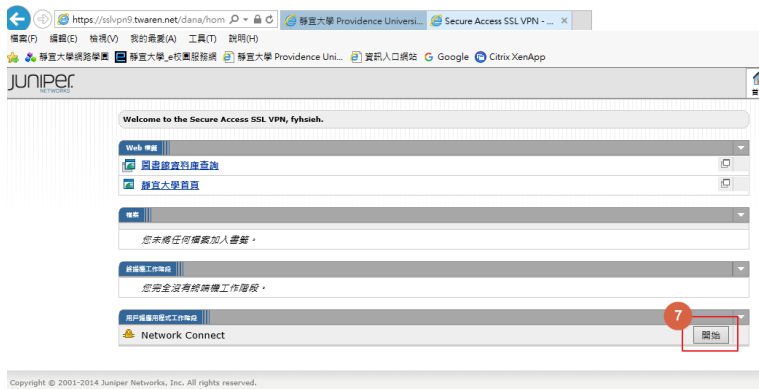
https://sslvpn9.twaren.net/dana/hom
靜宜大學 Providence Universi...
Secure Access SSL VPN - ...
檔案(F) 編輯(E) 檢視(V) 我的最愛(A) 工具(T) 說明(H)
靜宜大學網路學園 靜宜大學_e校園服務網 靜宜大學 Providence Uni... 資訊入口網站 Google Citrix XenApp

JUNIPER NETWORKS

Welcome to the Secure Access SSL VPN, fyhsieh.

Web 標籤
圖書館資料庫查詢
靜宜大學首頁

檔案
您未將任何檔案加入書籤。

終端機工作階段
您完全沒有終端機工作階段。

用戶端應用程式工作階段
Network Connect
7
開始

Copyright © 2001-2014 Juniper Networks, Inc. All rights reserved.